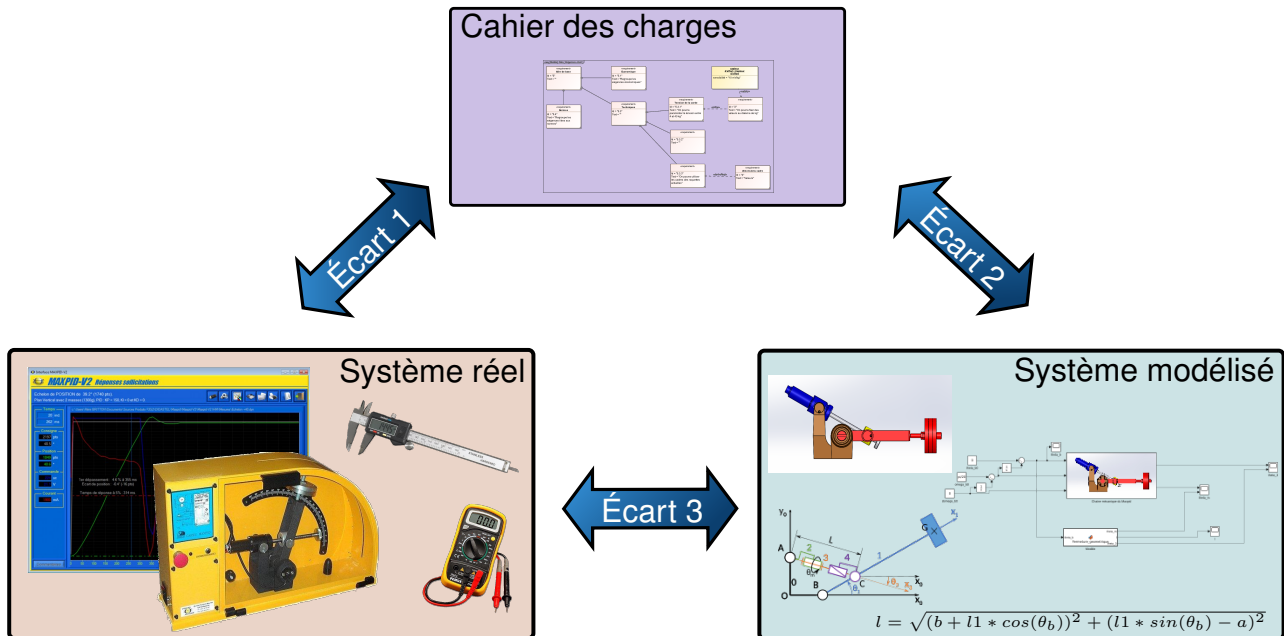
Cahier des charges

Écart 1

Écart 2

Système réel

MAXPID-V2 Réponses sollicitations

Système modélisé

Écart 3

$y_0$

A

B

C

O

G

L

1

2

3

4

$x_1$

$x_0$

$\theta_b$

$\theta_2$

$l = \sqrt{(b + l1 * cos(\theta_b))^2 + (l1 * sin(\theta_b) - a)^2}$